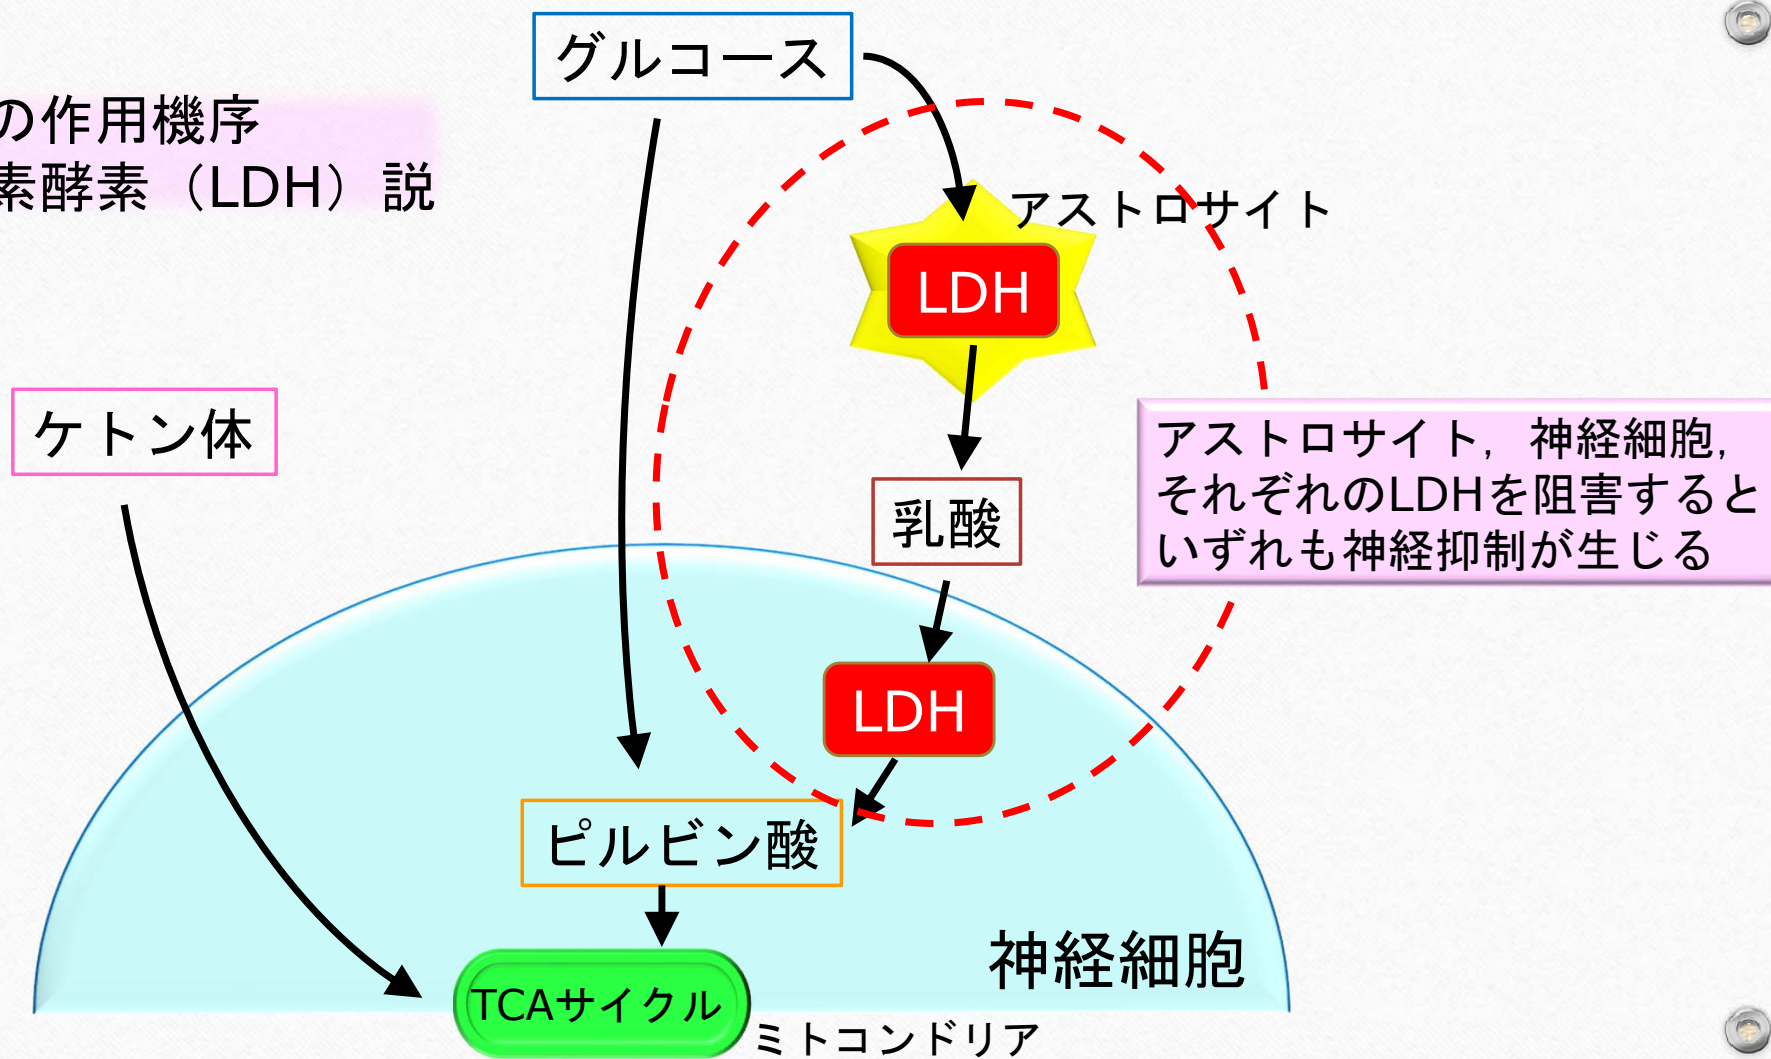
の作用機序
素酵素（LDH）説

グルコース

アストロサイト

LDH

ケトン体

乳酸

アストロサイト，神経細胞，それぞれのLDHを阻害するといずれも神経抑制が生じる

LDH

ピルビン酸

TCAサイクル

神経細胞

ミトコンドリア